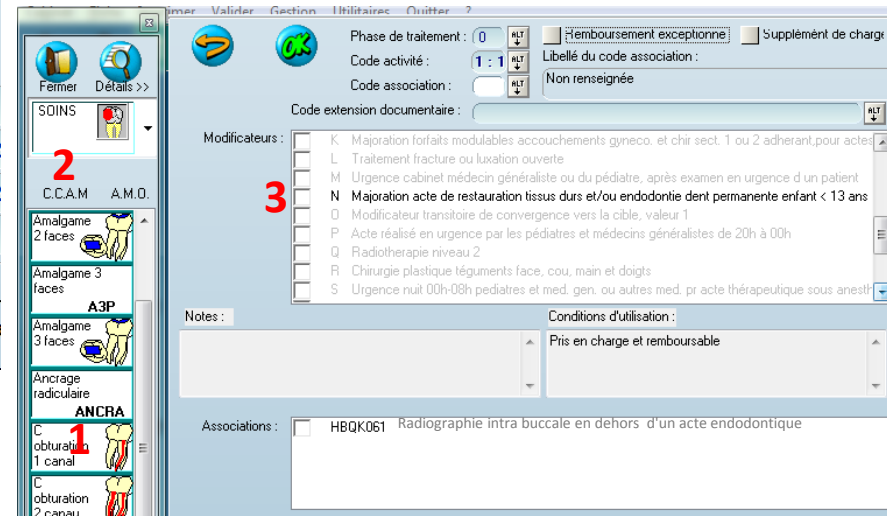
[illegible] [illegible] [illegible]imer Valider Gestion Utilitaires Quitter ?

Fermer
Détails >>
SOINS
2
C.C.A.M A.M.O.
Amalgame 2 faces
Amalgame 3 faces
A3P
Amalgame 3 faces
Ancrage radiculaire
ANCRA
C obturation 1 canal
1
C obturation 2 canau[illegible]

Phase de traitement : 0
Code activité : 1 : 1
Code association :
Remboursement exceptionnel
Supplément de charge
Libellé du code association :
Non renseignée
Code extension documentaire :
Modificateurs :
K Majoration forfaits modulables accouchements gyneco. et chir sect. 1 ou 2 adherant,pour actes
L Traitement fracture ou luxation ouverte
M Urgence cabinet médecin généraliste ou du pédiatre, après examen en urgence d'un patient
3
N Majoration acte de restauration tissus durs et/ou endodontie dent permanente enfant < 13 ans
O Modificateur transitoire de convergence vers la cible, valeur 1
P Acte réalisé en urgence par les pédiatres et médecins généralistes de 20h à 00h
Q Radiotherapie niveau 2
R Chirurgie plastique téguments face, cou, main et doigts
S Urgence nuit 00h-08h pediatres et med. gen. ou autres med. pr acte thérapeutique sous anesth
Notes :
Conditions d'utilisation :
Pris en charge et remboursable
Associations :
HBQK061 Radiographie intra buccale en dehors d'un acte endodontique